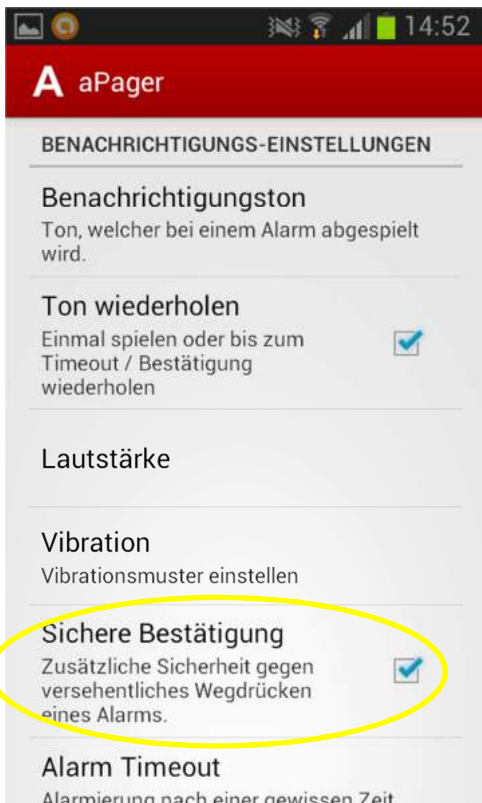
14:52

A aPager

BENACHRICHTIGUNGS-EINSTELLUNGEN

Benachrichtigungston
Ton, welcher bei einem Alarm abgespielt wird.

Ton wiederholen
Einmal spielen oder bis zum Timeout / Bestätigung wiederholen

Lautstärke

Vibration
Vibrationsmuster einstellen

Sichere Bestätigung
Zusätzliche Sicherheit gegen versehentliches Wegdrücken eines Alarms.

Alarm Timeout
Alarmierung nach einer gewissen Zeit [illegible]